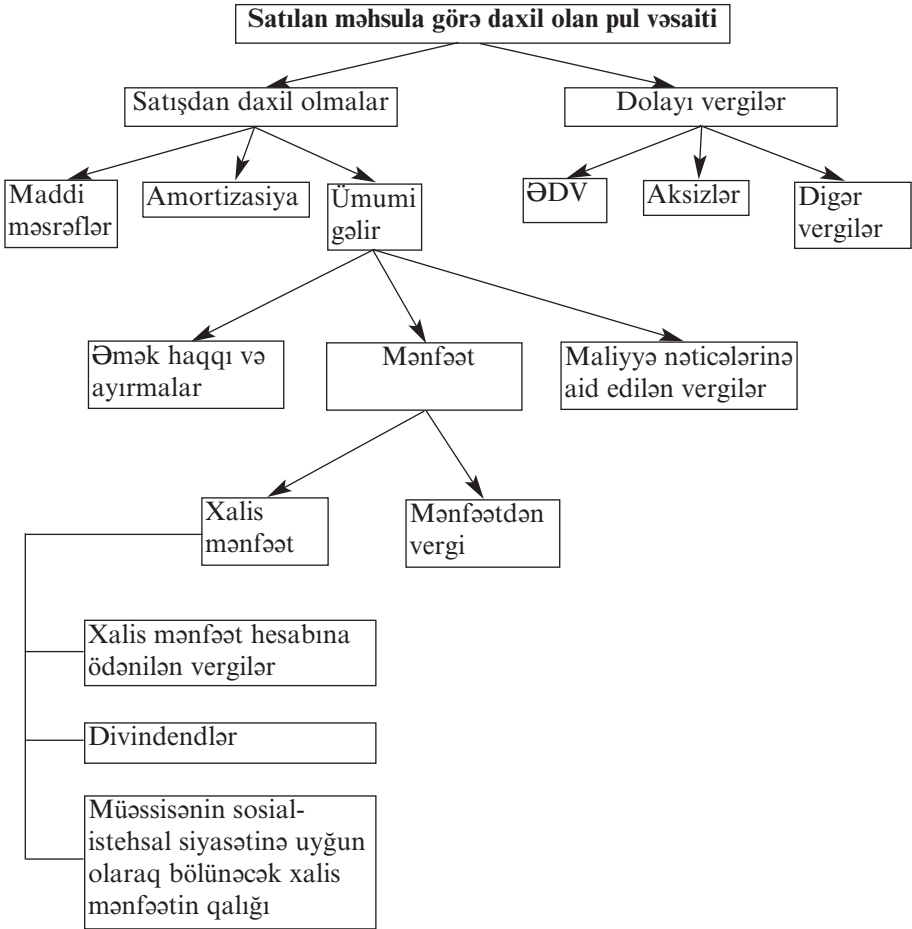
Satılan məhsula görə daxil olan pul vəsaiti

Satışdan daxil olmalar

Dolayı vergilər

Maddi məsrəflər

Amortizasiya

Ümumi gəlir

ƏDV

Aksizlər

Digər vergilər

Əmək haqqı və ayırmalar

Mənfəət

Maliyyə nəticələrinə aid edilən vergilər

Xalis mənfəət

Mənfəətdən vergi

Xalis mənfəət hesabına ödənilən vergilər

Divindendlər

Müəssisənin sosial-istehsal siyasətinə uyğun olaraq bölünəcək xalis mənfəətin qalığı